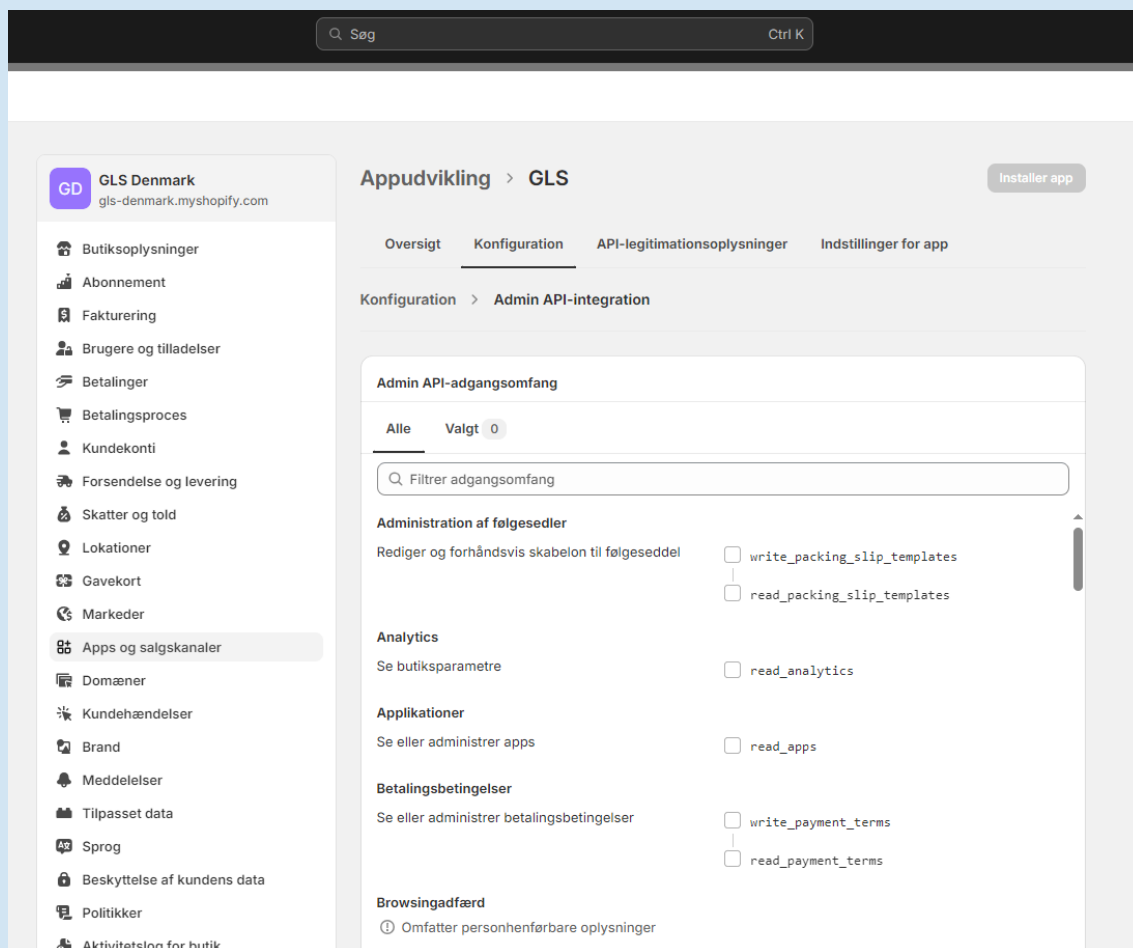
Søg Ctrl K

GD GLS Denmark
gls-denmark.myshopify.com

Butiksoplysninger
Abonnement
Fakturering
Brugere og tilladelser
Betalinger
Betalingsproces
Kundekonti
Forsendelse og levering
Skatter og told
Lokationer
Gavekort
Markeder
Apps og salgskanaler
Domæner
Kundehændelser
Brand
Meddelelser
Tilpasset data
Sprog
Beskyttelse af kundens data
Politikker
Aktivitetslog for butik

Appudvikling > GLS

Installer app

Oversigt
Konfiguration
API-legitimationsoplysninger
Indstillinger for app

Konfiguration > Admin API-integration

Admin API-adgangsomfang

Alle
Valgt 0

Filtrer adgangsomfang

Administration af følgesedler
Rediger og forhåndsvis skabelon til følgeseddel
write_packing_slip_templates
read_packing_slip_templates

Analytics
Se butiksparametre
read_analytics

Applikationer
Se eller administrer apps
read_apps

Betalingsbetingelser
Se eller administrer betalingsbetingelser
write_payment_terms
read_payment_terms

Browsingadfærd
Omfatter personhenførbare oplysninger